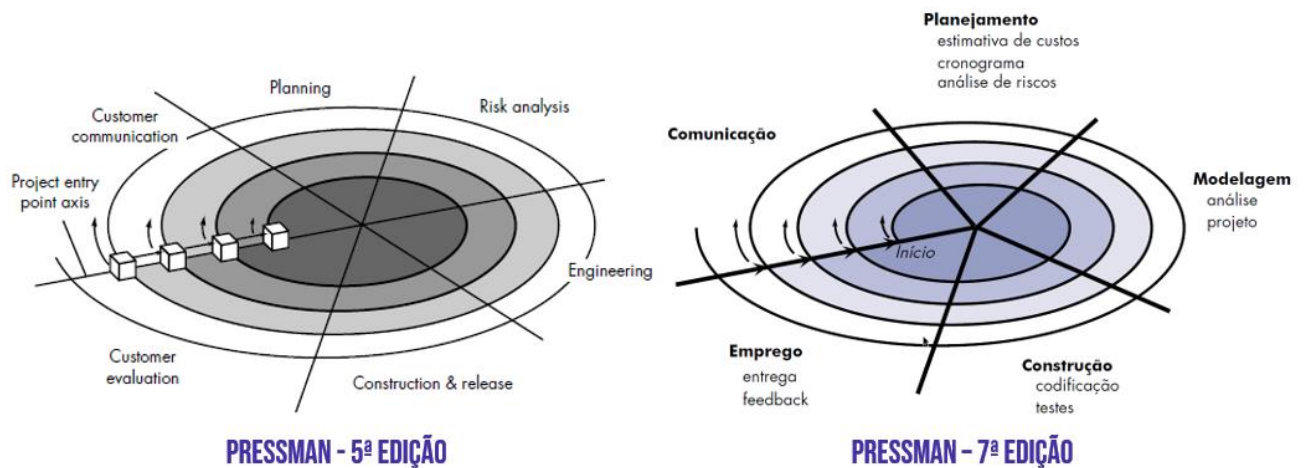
Planning

Risk analysis

Customer communication

Project entry point axis

Engineering

Customer evaluation

Construction & release

PRESSMAN - 5ª EDIÇÃO

Planejamento
estimativa de custos
cronograma
análise de riscos

Comunicação

Modelagem
análise
projeto

Início

Emprego
entrega
feedback

Construção
codificação
testes

PRESSMAN - 7ª EDIÇÃO